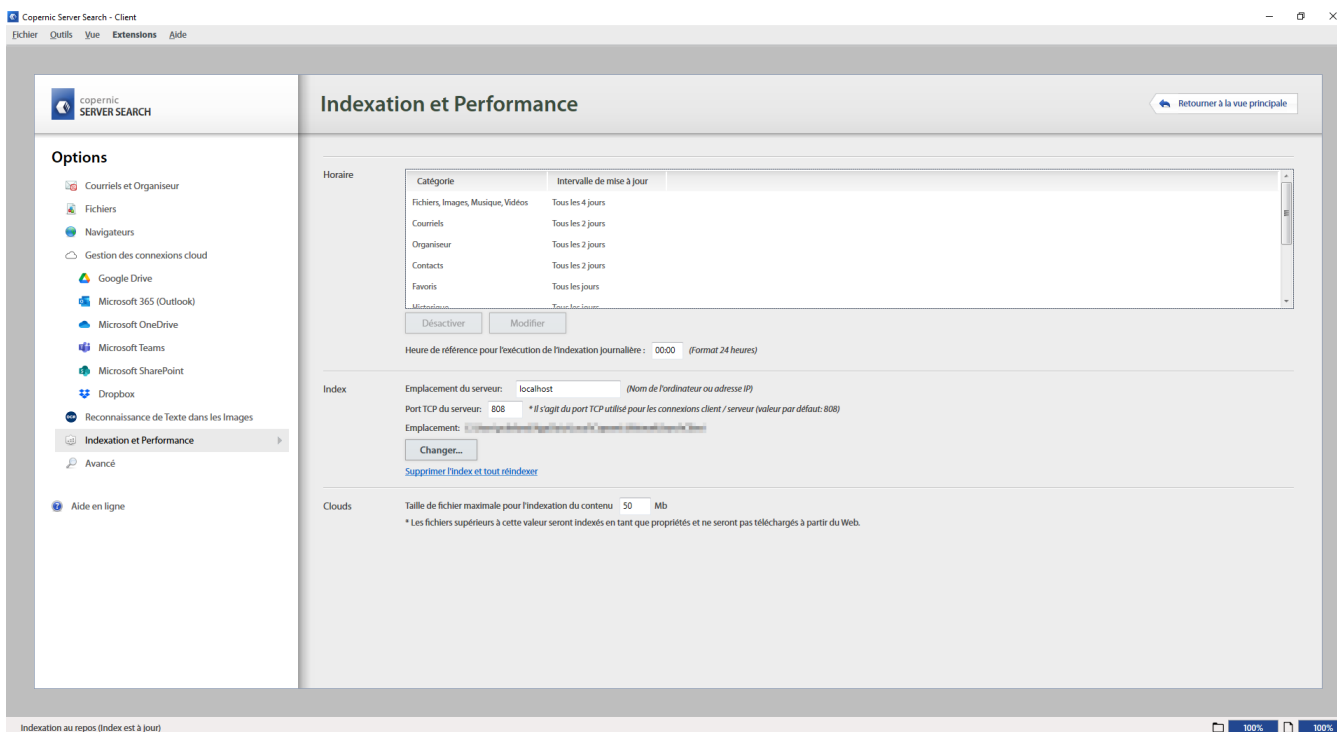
Copernic Server Search - Client

Fichier Outils Vue Extensions Aide

copernic
SERVER SEARCH

Indexation et Performance

Retourner à la vue principale

Options

Courriels et Organiseur
Fichiers
Navigateurs
Gestion des connexions cloud
Google Drive
Microsoft 365 (Outlook)
Microsoft OneDrive
Microsoft Teams
Microsoft SharePoint
Dropbox
Reconnaissance de Texte dans les Images
Indexation et Performance
Avancé

Aide en ligne

Horaire

| Catégorie | Intervalle de mise à jour |
|---|---|
| Fichiers, Images, Musique, Vidéos | Tous les 4 jours |
| Courriels | Tous les 2 jours |
| Organiseur | Tous les 2 jours |
| Contacts | Tous les 2 jours |
| Favoris | Tous les jours |
| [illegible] | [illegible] |

Désactiver Modifier

Heure de référence pour l'exécution de l'indexation journalière : 00:00 (Format 24 heures)

Index

Emplacement du serveur: localhost (Nom de l'ordinateur ou adresse IP)
Port TCP du serveur: 808 * Il s'agit du port TCP utilisé pour les connexions client / serveur (valeur par défaut: 808)
Emplacement: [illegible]
Changer...
Supprimer l'index et tout réindexer

Clouds

Taille de fichier maximale pour l'indexation du contenu 50 Mb
* Les fichiers supérieurs à cette valeur seront indexés en tant que propriétés et ne seront pas téléchargés à partir du Web.

Indexation au repos (Index est à jour)

100% 100%